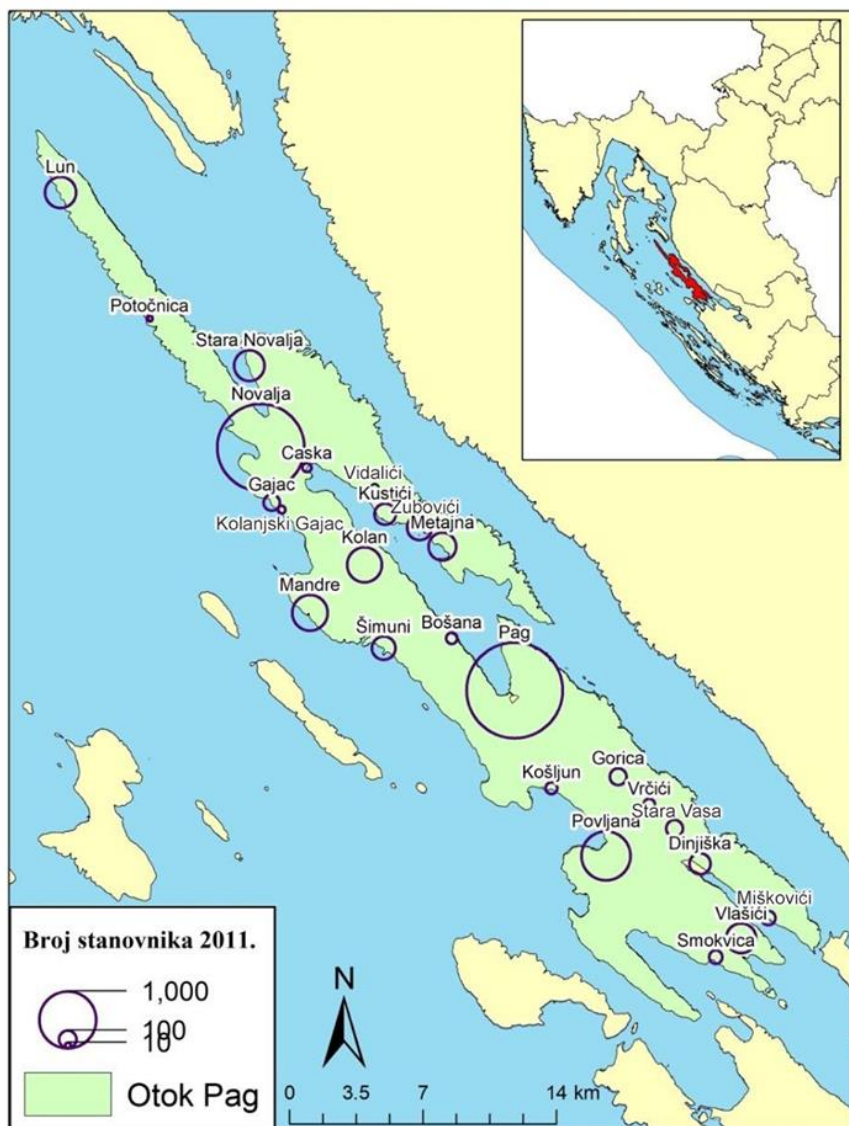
Lun

Potočnica

Stara Novalja

Novalja

Caska

Vidalići

Gajac

Kustići

Zubovići

Kolanjski Gajac

Metajna

Kolan

Mandre

Šimuni

Bošana

Pag

Gorica

Košljun

Vrčići

Stara Vasa

Povljana

Dinjiška

Miškovići

Vlašići

Smokvica

Broj stanovnika 2011.

1,000

100

10

Otok Pag

N

0 3.5 7 14 km